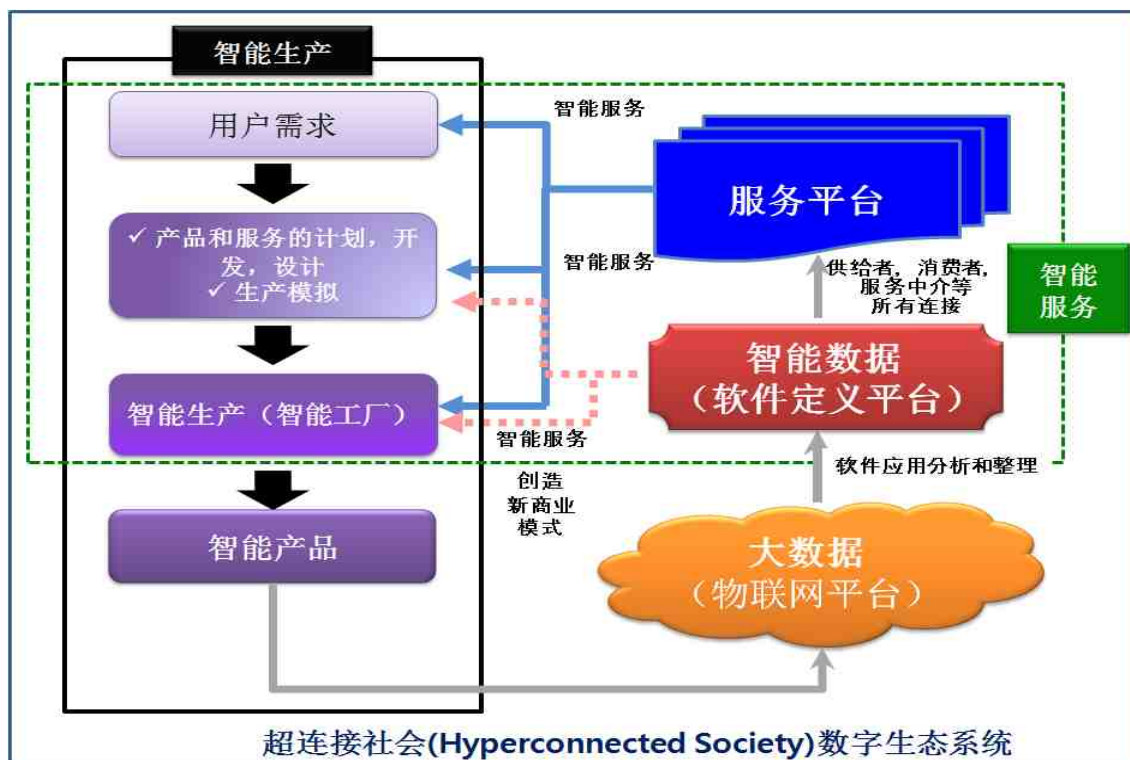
智能生产

用户需求

✓ 产品和服务的计划，开发，设计
✓ 生产模拟

智能生产（智能工厂）

智能产品

智能服务

智能服务

智能服务

创造
新商业
模式

服务平台

供给者，消费者，服务中介等
所有连接

智能
服务

智能数据
（软件定义平台）

软件应用分析和整理

大数据
（物联网平台）

超连接社会(Hyperconnected Society)数字生态系统